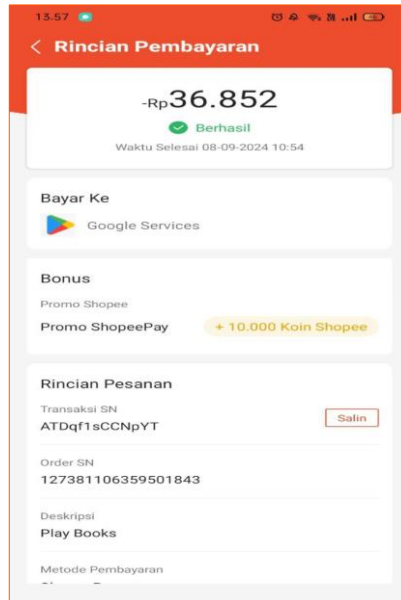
13.57

< Rincian Pembayaran

-Rp36.852

Berhasil

Waktu Selesai 08-09-2024 10:54

Bayar Ke

Google Services

Bonus

Promo Shopee

Promo ShopeePay

+ 10.000 Koin Shopee

Rincian Pesanan

Transaksi SN

ATDqf1sCCNpYT

Salin

Order SN

127381106359501843

Deskripsi

Play Books

Metode Pembayaran

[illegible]